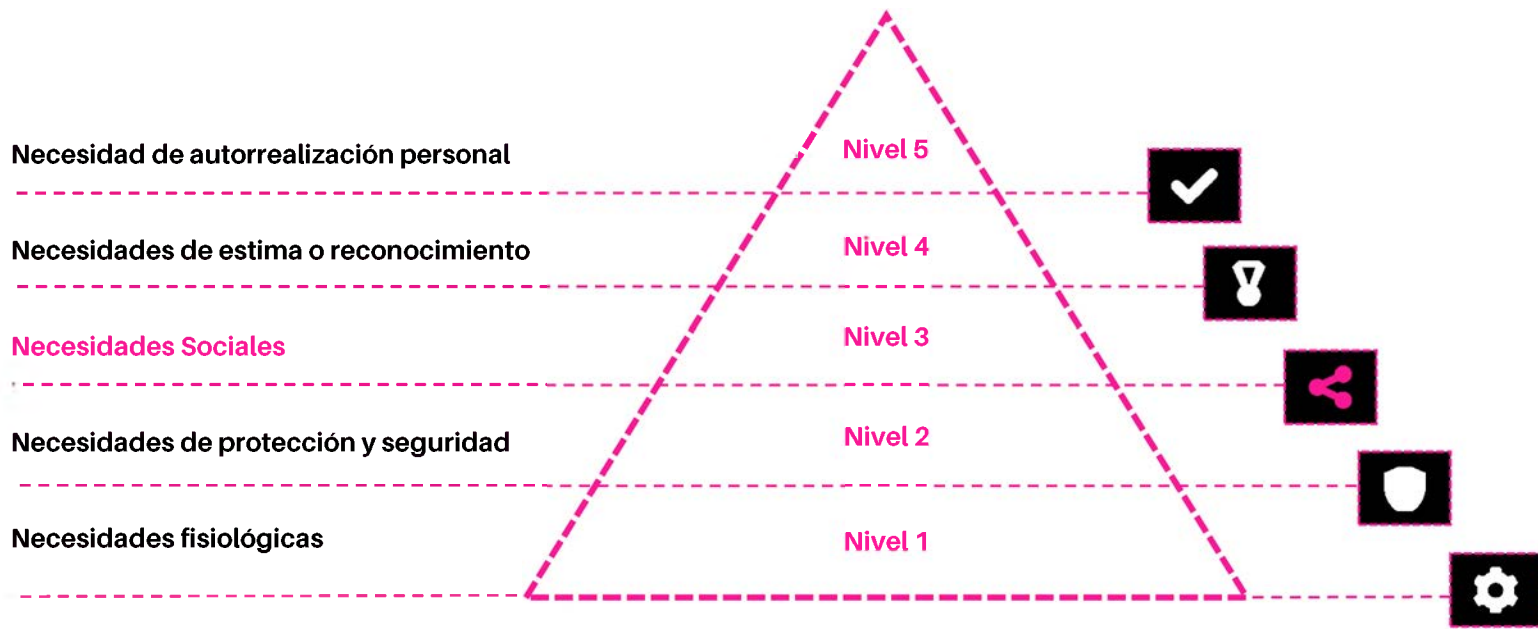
Necesidad de autorrealización personal

Nivel 5

Necesidades de estima o reconocimiento

Nivel 4

Necesidades Sociales

Nivel 3

Necesidades de protección y seguridad

Nivel 2

Necesidades fisiológicas

Nivel 1